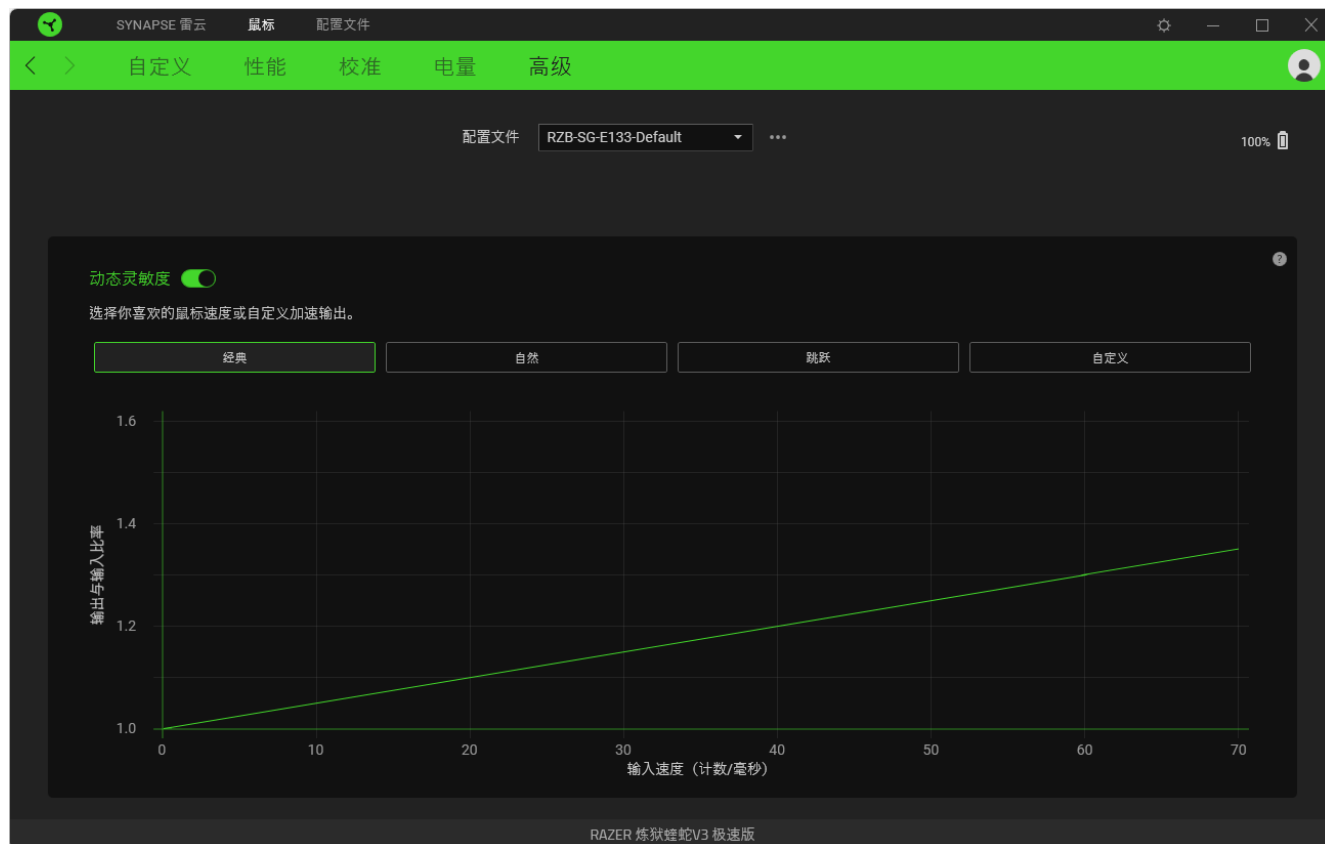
SYNAPSE 雷云　鼠标　配置文件

自定义　性能　校准　电量　高级

配置文件 RZB-SG-E133-Default ▾ •••

100%

动态灵敏度

选择你喜欢的鼠标速度或自定义加速输出。

经典　自然　跳跃　自定义

1.6
1.4
1.2
1.0

输出与输入比率

0 10 20 30 40 50 60 70

输入速度（计数/毫秒）

RAZER 炼狱蝰蛇V3 极速版